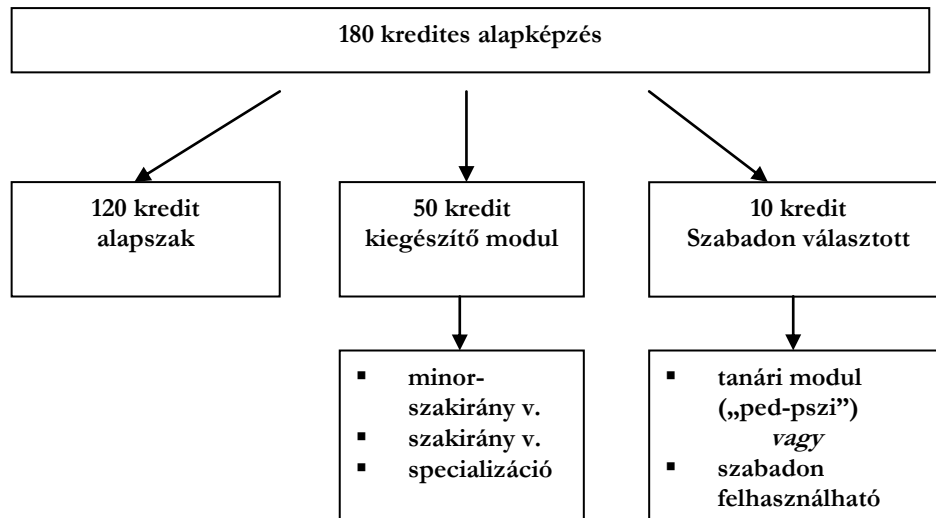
180 kredites alapképzés

120 kredit
alapszak

50 kredit
kiegészítő modul

10 kredit
Szabadon választott

- minor-szakirány v.
- szakirány v.
- specializáció

- tanári modul („ped-pszi”)
vagy
- szabadon felhasználható